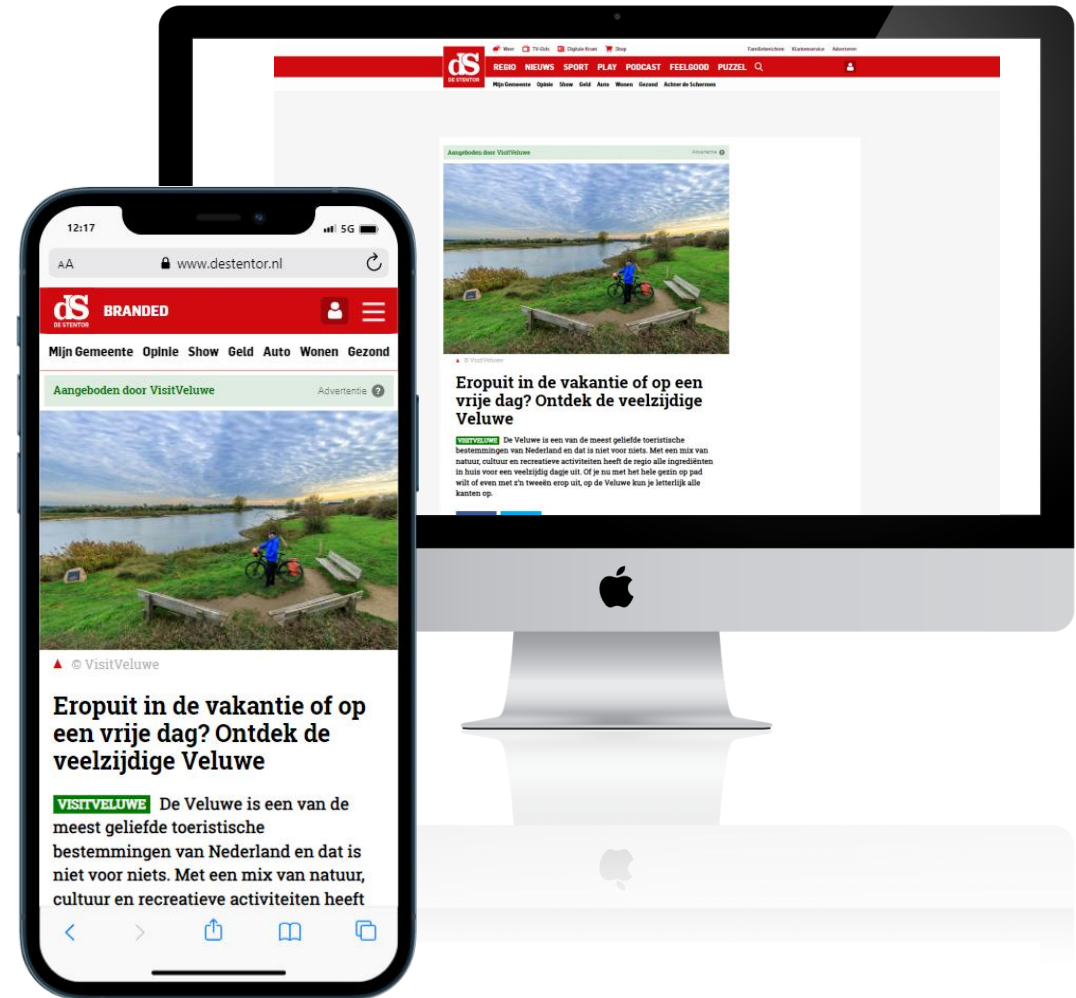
dS DE STENTOR

Weer TV-Gids Digitale Krant Shop Familieberichten Klantenservice Adverteren

REGIO NIEUWS SPORT PLAY PODCAST FEELGOOD PUZZEL

Mijn Gemeente Opinie Show Geld Auto Wonen Gezond Achter de Schermen

Aangeboden door VisitVeluwe Advertentie

© VisitVeluwe

Eropuit in de vakantie of op een vrije dag? Ontdek de veelzijdige Veluwe

VISITVELUWE De Veluwe is een van de meest geliefde toeristische bestemmingen van Nederland en dat is niet voor niets. Met een mix van natuur, cultuur en recreatieve activiteiten heeft de regio alle ingrediënten in huis voor een veelzijdig dagje uit. Of je nu met het hele gezin op pad wilt of even met z'n tweeën erop uit, op de Veluwe kun je letterlijk alle kanten op.

12:17 5G

AA www.destentor.nl

dS DE STENTOR BRANDED

Mijn Gemeente Opinie Show Geld Auto Wonen Gezond

Aangeboden door VisitVeluwe Advertentie

© VisitVeluwe

Eropuit in de vakantie of op een vrije dag? Ontdek de veelzijdige Veluwe

VISITVELUWE De Veluwe is een van de meest geliefde toeristische bestemmingen van Nederland en dat is niet voor niets. Met een mix van natuur, cultuur en recreatieve activiteiten heeft